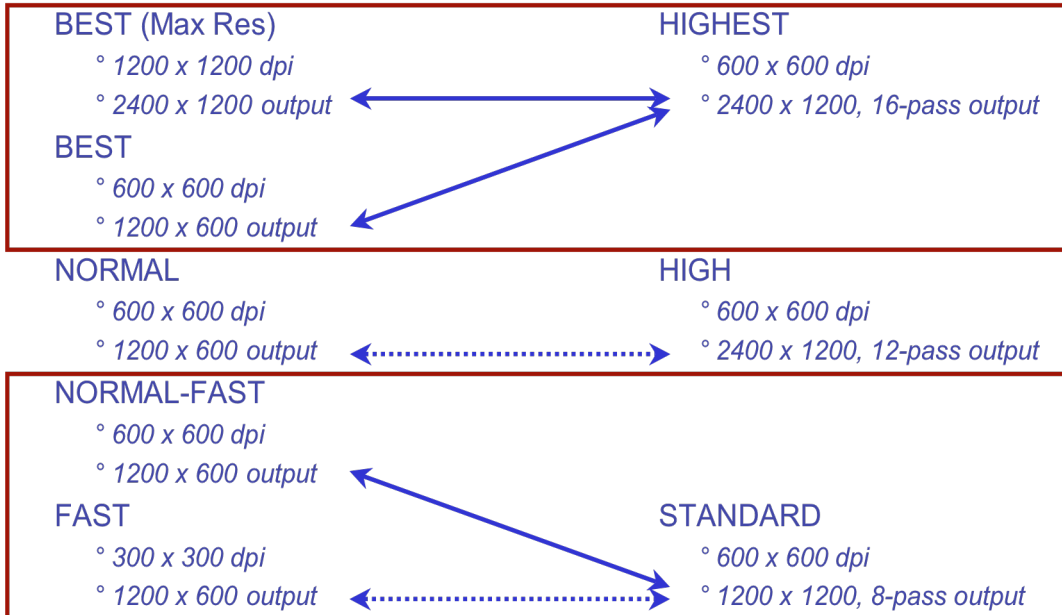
BEST (Max Res)
° *1200 x 1200 dpi*
° *2400 x 1200 output*

HIGHEST
° *600 x 600 dpi*
° *2400 x 1200, 16-pass output*

BEST
° *600 x 600 dpi*
° *1200 x 600 output*

NORMAL
° *600 x 600 dpi*
° *1200 x 600 output*

HIGH
° *600 x 600 dpi*
° *2400 x 1200, 12-pass output*

NORMAL-FAST
° *600 x 600 dpi*
° *1200 x 600 output*

FAST
° *300 x 300 dpi*
° *1200 x 600 output*

STANDARD
° *600 x 600 dpi*
° *1200 x 1200, 8-pass output*